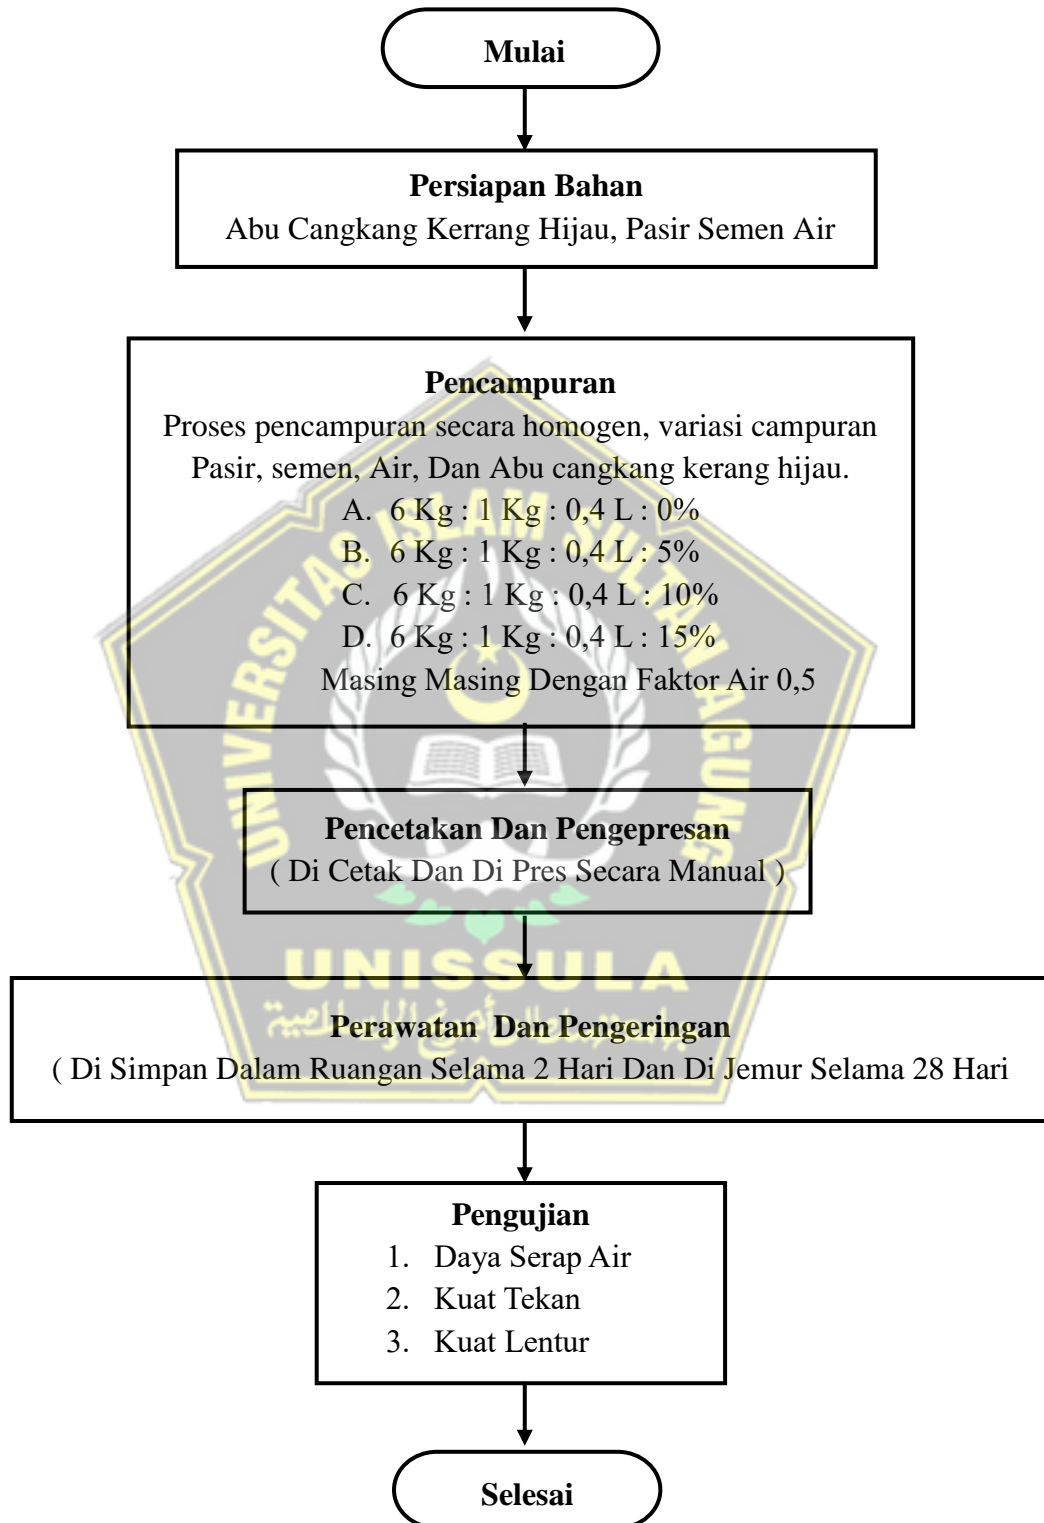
Mulai

Persiapan Bahan
Abu Cangkang Kerrang Hijau, Pasir Semen Air

Pencampuran
Proses pencampuran secara homogen, variasi campuran Pasir, semen, Air, Dan Abu cangkang kerang hijau.
A. 6 Kg : 1 Kg : 0,4 L : 0%
B. 6 Kg : 1 Kg : 0,4 L : 5%
C. 6 Kg : 1 Kg : 0,4 L : 10%
D. 6 Kg : 1 Kg : 0,4 L : 15%
Masing Masing Dengan Faktor Air 0,5

Pencetakan Dan Pengepresan
( Di Cetak Dan Di Pres Secara Manual )

UNISSULA

Perawatan Dan Pengeringan
( Di Simpan Dalam Ruangan Selama 2 Hari Dan Di Jemur Selama 28 Hari

Pengujian
1. Daya Serap Air
2. Kuat Tekan
3. Kuat Lentur

Selesai